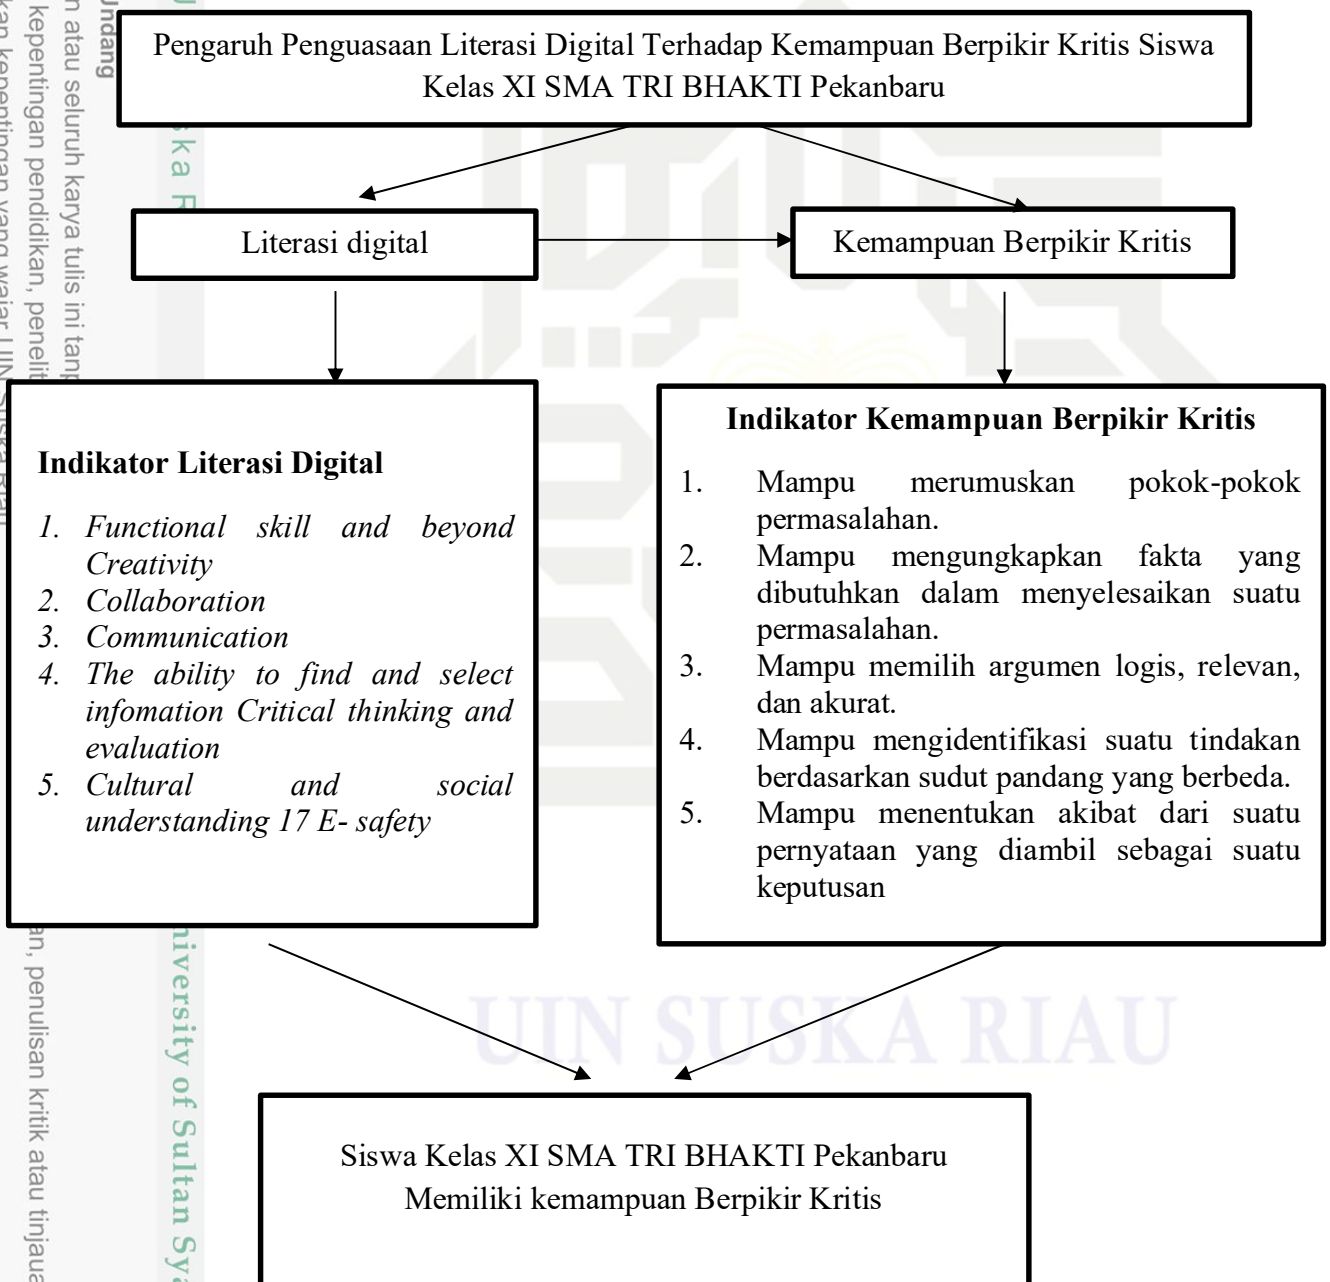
Pengaruh Penguasaan Literasi Digital Terhadap Kemampuan Berpikir Kritis Siswa Kelas XI SMA TRI BHAKTI Pekanbaru

Literasi digital

Kemampuan Berpikir Kritis

Indikator Literasi Digital

1. Functional skill and beyond Creativity
2. Collaboration
3. Communication
4. The ability to find and select infomation Critical thinking and evaluation
5. Cultural and social understanding 17 E- safety

Indikator Kemampuan Berpikir Kritis

1. Mampu merumuskan pokok-pokok permasalahan.
2. Mampu mengungkapkan fakta yang dibutuhkan dalam menyelesaikan suatu permasalahan.
3. Mampu memilih argumen logis, relevan, dan akurat.
4. Mampu mengidentifikasi suatu tindakan berdasarkan sudut pandang yang berbeda.
5. Mampu menentukan akibat dari suatu pernyataan yang diambil sebagai suatu keputusan

Siswa Kelas XI SMA TRI BHAKTI Pekanbaru Memiliki kemampuan Berpikir Kritis

UIN SUSKA RIAU

Undang
n atau seluruh karya tulis ini tan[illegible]
kepentingan pendidikan, peneli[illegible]
kan kepentingan yang wajar UIN Suska Riau
an, penulisan kritik atau tinjaua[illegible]
niversity of Sultan Sy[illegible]